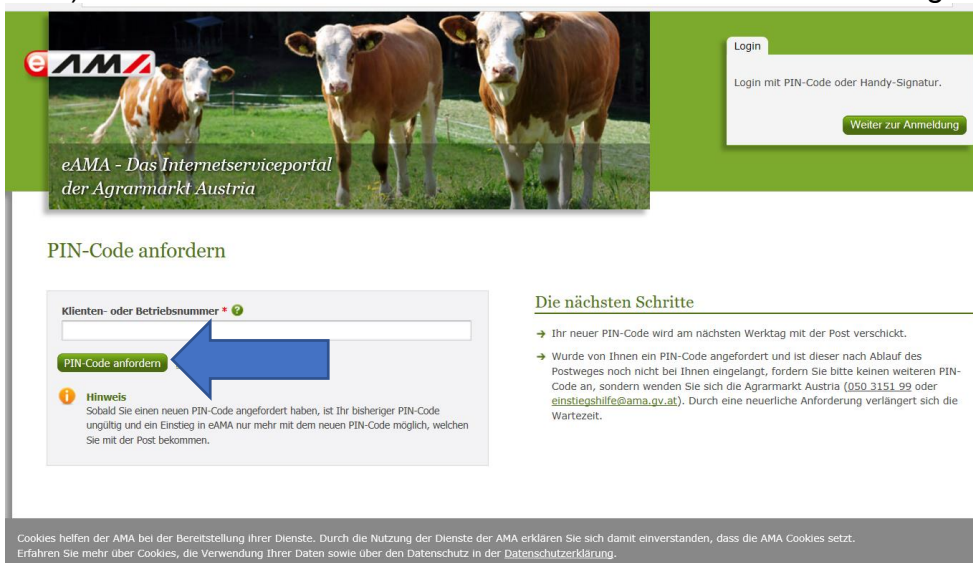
eAMA

eAMA - Das Internetserviceportal der Agrarmarkt Austria

Login

Login mit PIN-Code oder Handy-Signatur.

Weiter zur Anmeldung

PIN-Code anfordern

Klienten- oder Betriebsnummer *

PIN-Code anfordern

Hinweis
Sobald Sie einen neuen PIN-Code angefordert haben, ist Ihr bisheriger PIN-Code ungültig und ein Einstieg in eAMA nur mehr mit dem neuen PIN-Code möglich, welchen Sie mit der Post bekommen.

Die nächsten Schritte

→ Ihr neuer PIN-Code wird am nächsten Werktag mit der Post verschickt.

→ Wurde von Ihnen ein PIN-Code angefordert und ist dieser nach Ablauf des Postweges noch nicht bei Ihnen eingelangt, fordern Sie bitte keinen weiteren PIN-Code an, sondern wenden Sie sich die Agrarmarkt Austria (050 3151 99 oder einstiegshilfe@ama.gv.at). Durch eine neuerliche Anforderung verlängert sich die Wartezeit.

Cookies helfen der AMA bei der Bereitstellung ihrer Dienste. Durch die Nutzung der Dienste der AMA erklären Sie sich damit einverstanden, dass die AMA Cookies setzt. Erfahren Sie mehr über Cookies, die Verwendung Ihrer Daten sowie über den Datenschutz in der Datenschutzerklärung.